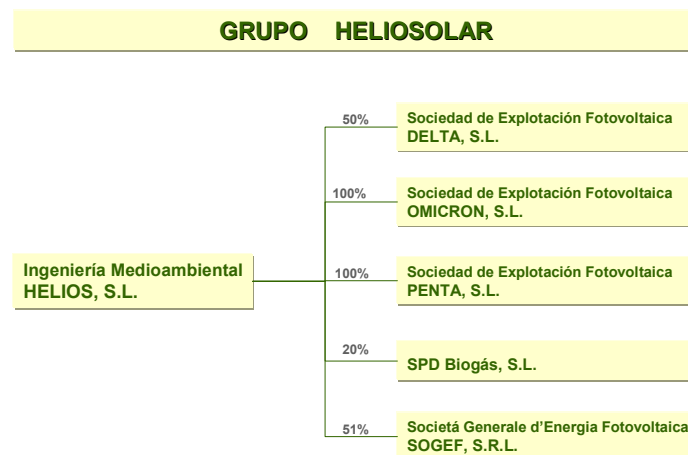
GRUPO HELIOSOLAR

Ingeniería Medioambiental HELIOS, S.L.

50%
Sociedad de Explotación Fotovoltaica DELTA, S.L.

100%
Sociedad de Explotación Fotovoltaica OMICRON, S.L.

100%
Sociedad de Explotación Fotovoltaica PENTA, S.L.

20%
SPD Biogás, S.L.

51%
Societá Generale d'Energia Fotovoltaica SOGEF, S.R.L.